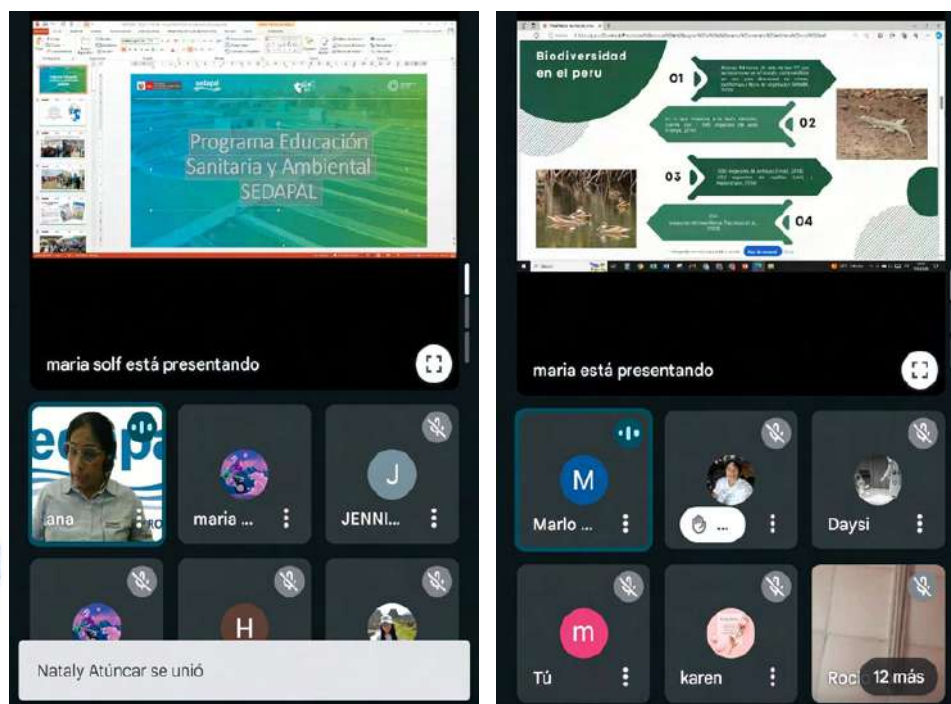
sedapal

Programa Educación Sanitaria y Ambiental SEDAPAL

maria solf está presentando

ana

maria ...

J

JENNI...

H

Nataly Atúncar se unió

Biodiversidad en el peru

01

02

03

04

maria está presentando

M

Marlo ...

Daysi

m

Tú

karen

Roci

12 más